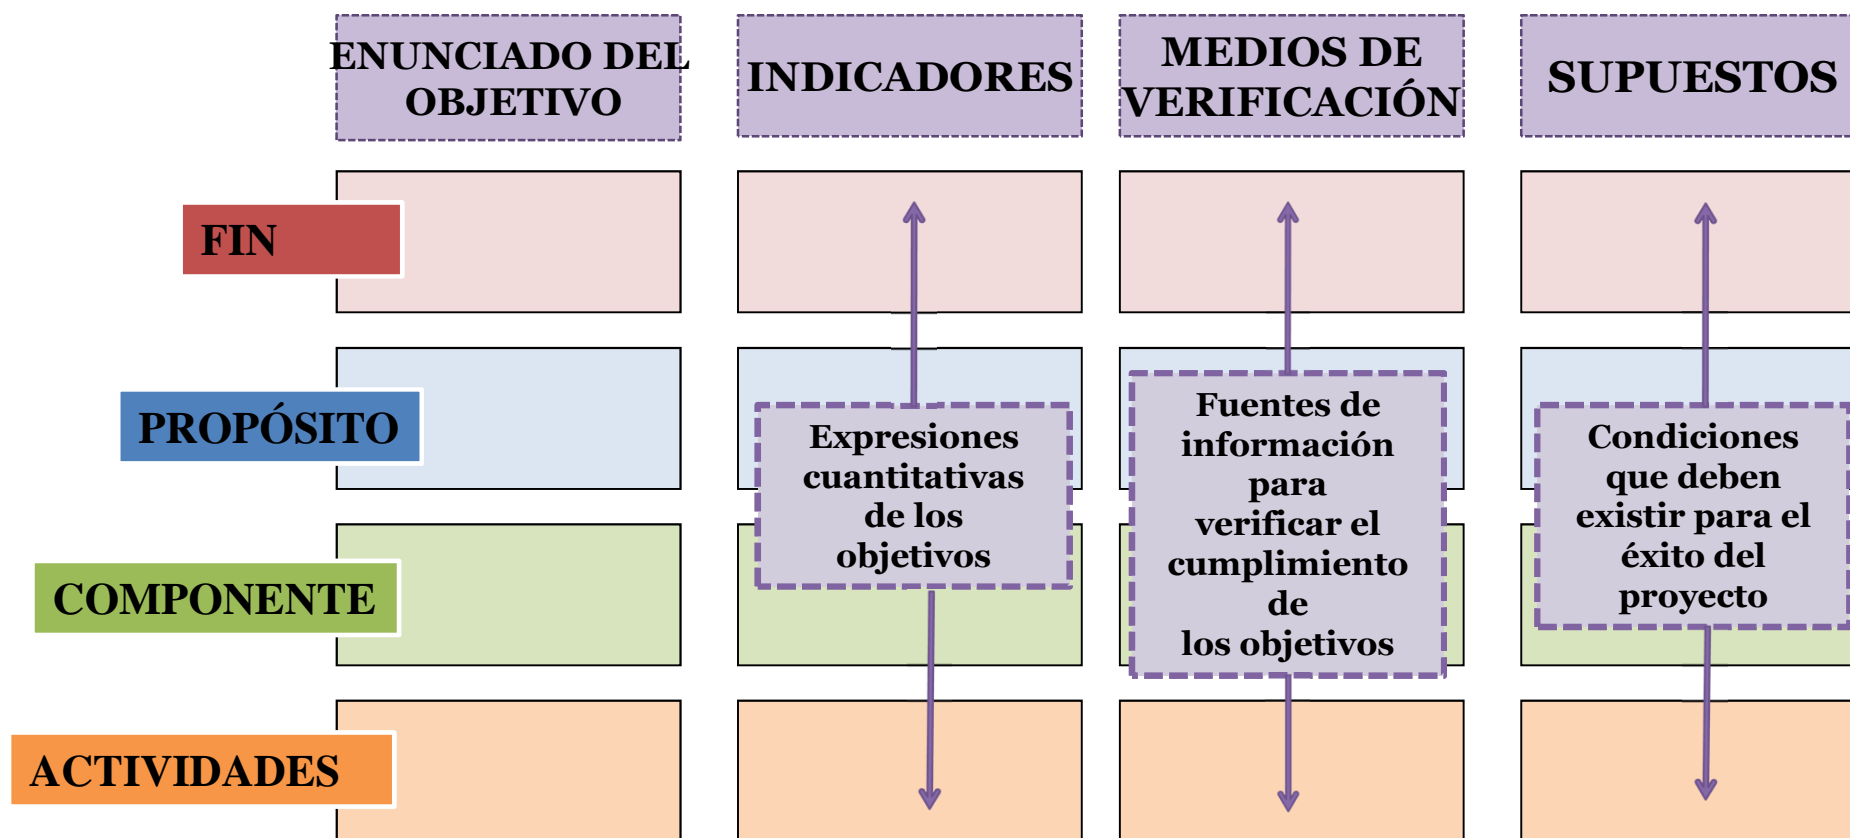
ENUNCIADO DEL OBJETIVO

INDICADORES

MEDIOS DE VERIFICACIÓN

SUPUESTOS

FIN

PROPÓSITO

COMPONENTE

ACTIVIDADES

Expresiones cuantitativas de los objetivos

Fuentes de información para verificar el cumplimiento de los objetivos

Condiciones que deben existir para el éxito del proyecto